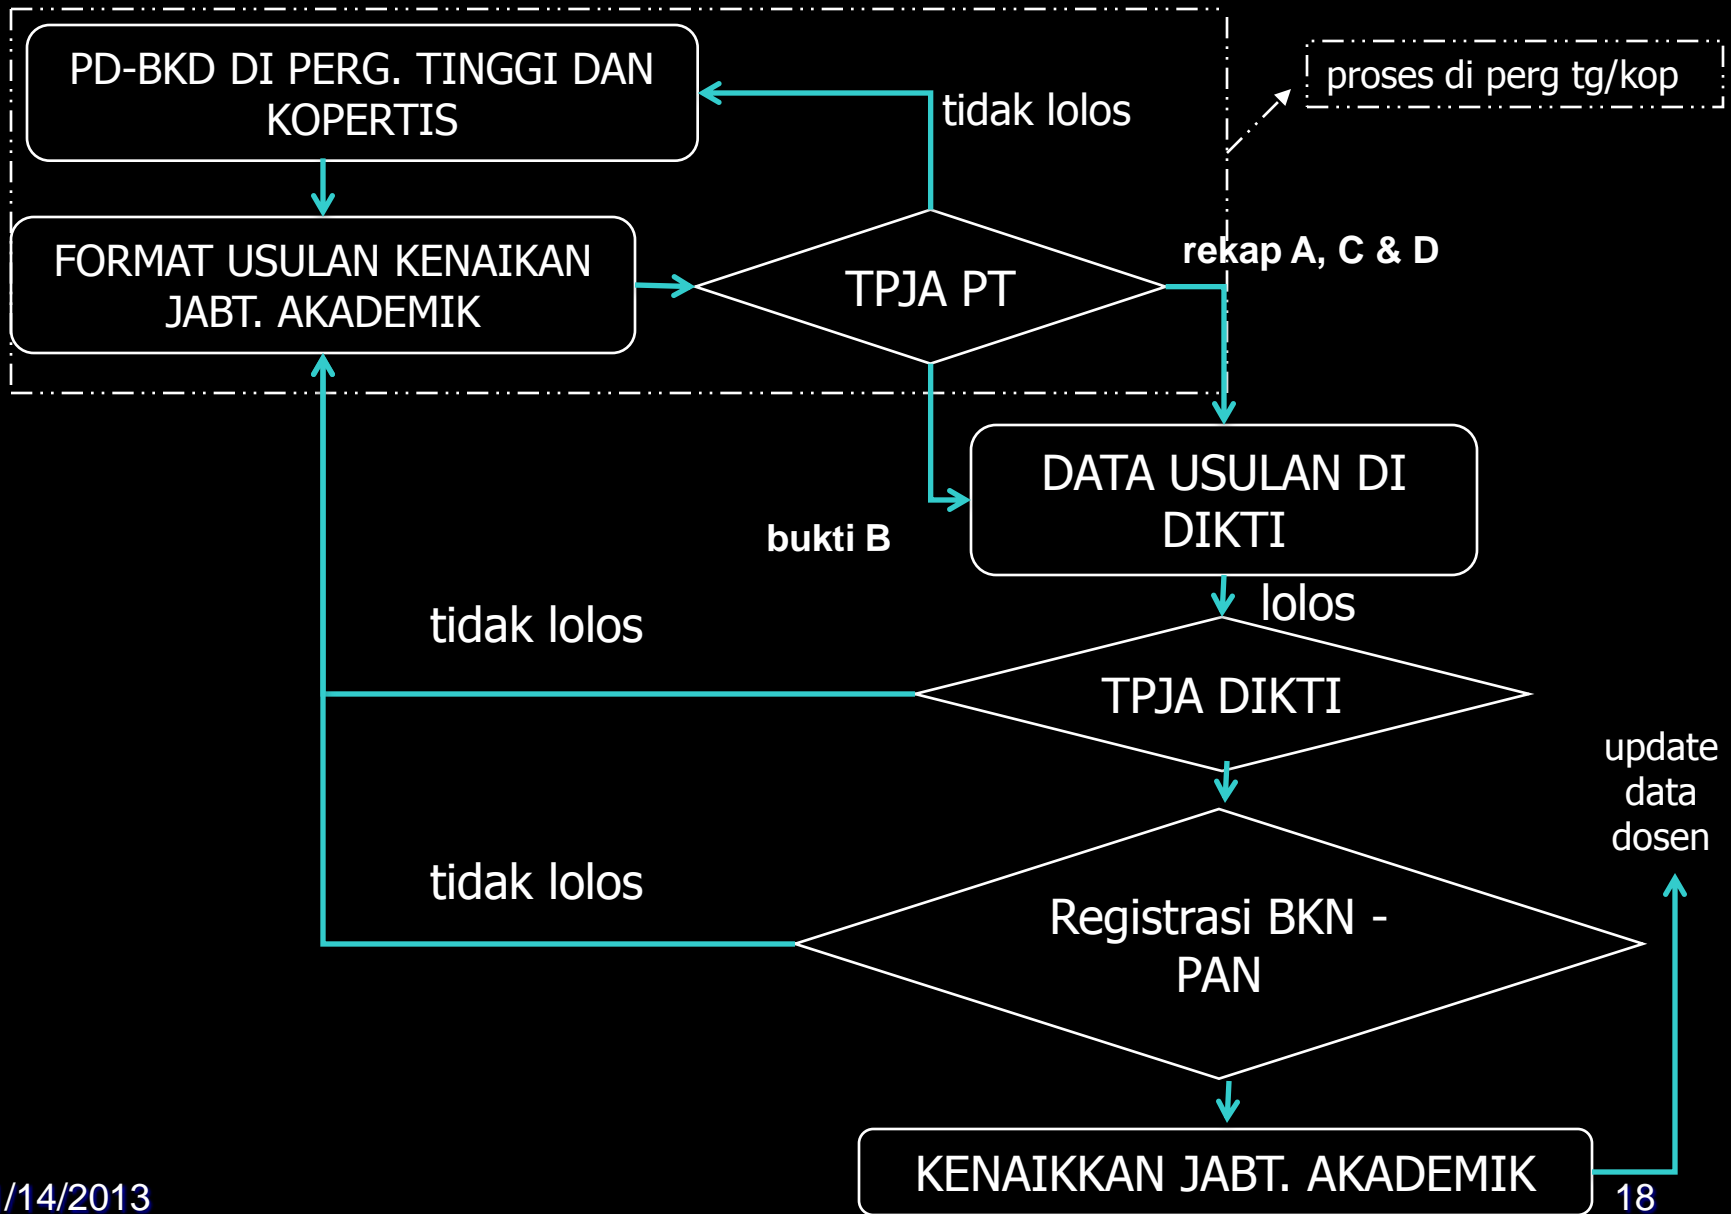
PD-BKD DI PERG. TINGGI DAN KOPERTIS

tidak lolos

proses di perg tg/kop

FORMAT USULAN KENAIKAN JABT. AKADEMIK

TPJA PT

rekap A, C & D

DATA USULAN DI DIKTI

bukti B

tidak lolos

lolos

TPJA DIKTI

update data dosen

tidak lolos

Registrasi BKN - PAN

KENAIKKAN JABT. AKADEMIK

/14/2013

18